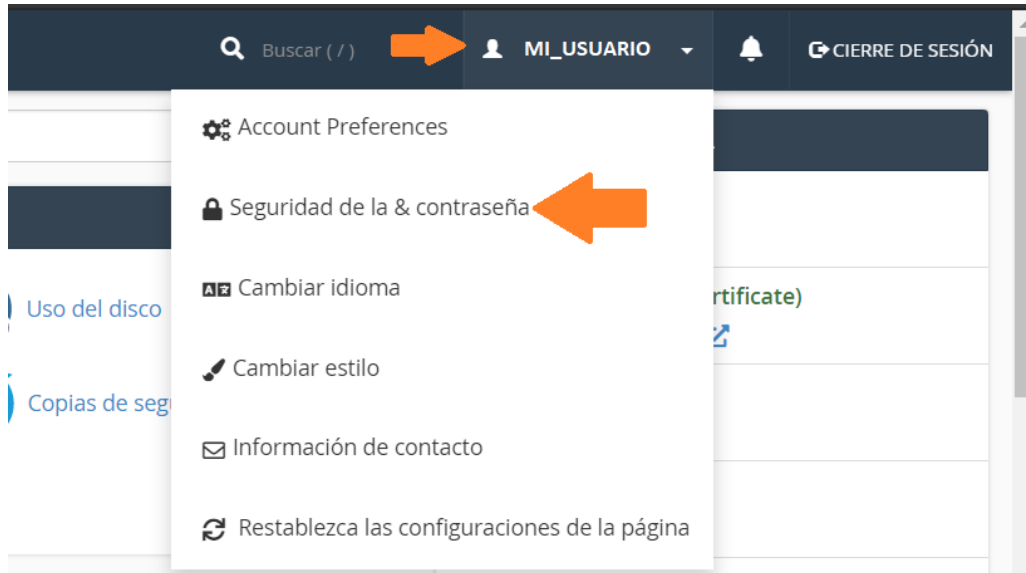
Buscar ( / )

MI_USUARIO

CIERRE DE SESIÓN

Account Preferences

Seguridad de la & contraseña

Cambiar idioma

Cambiar estilo

Información de contacto

Restablezca las configuraciones de la página

Uso del disco

Copias de segu

rtificate)